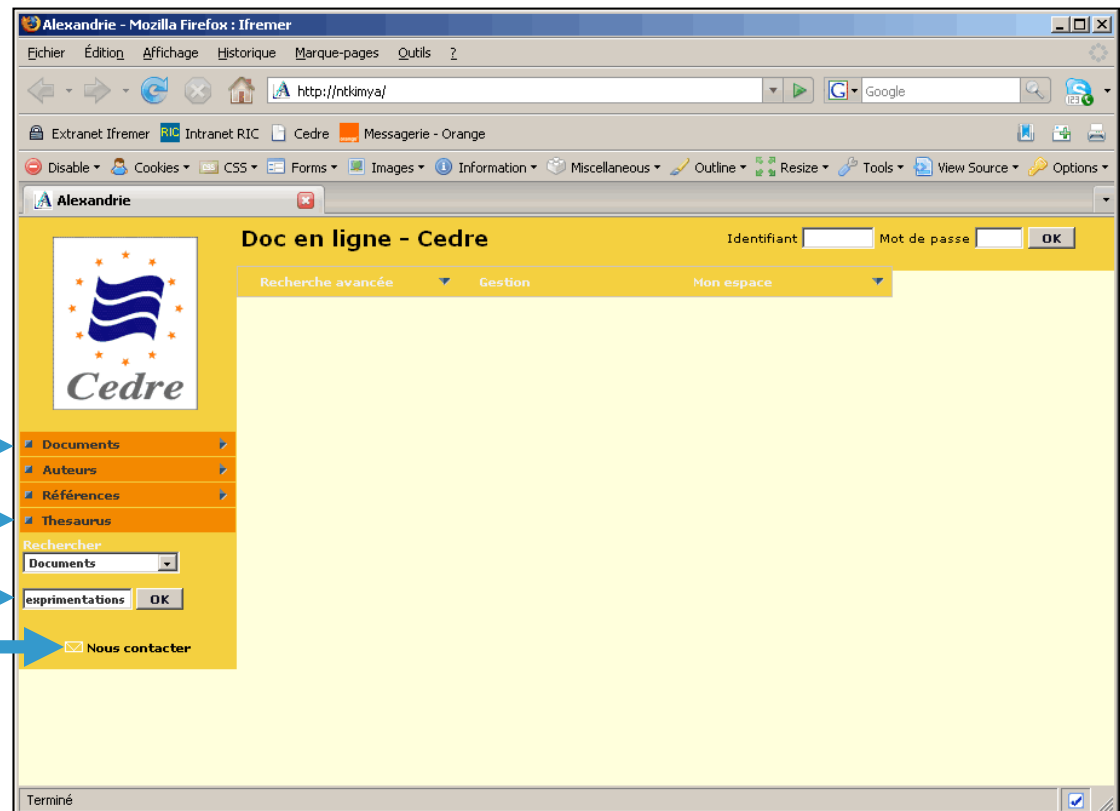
Alexandrie - Mozilla Firefox : Ifremer

Fichier Édition Affichage Historique Marque-pages Outils ?

http://ntkimya/

Google

Extranet Ifremer RIC Intranet RIC Cedre orange Messagerie - Orange

Disable Cookies CSS Forms Images Information Miscellaneous Outline Resize Tools View Source Options

Alexandrie

Cedre

Doc en ligne - Cedre

Identifiant Mot de passe OK

Recherche avancée Gestion Mon espace

Documents

Auteurs

Références

Thesaurus

Rechercher

Documents

exprimentations OK

Nous contacter

Terminé